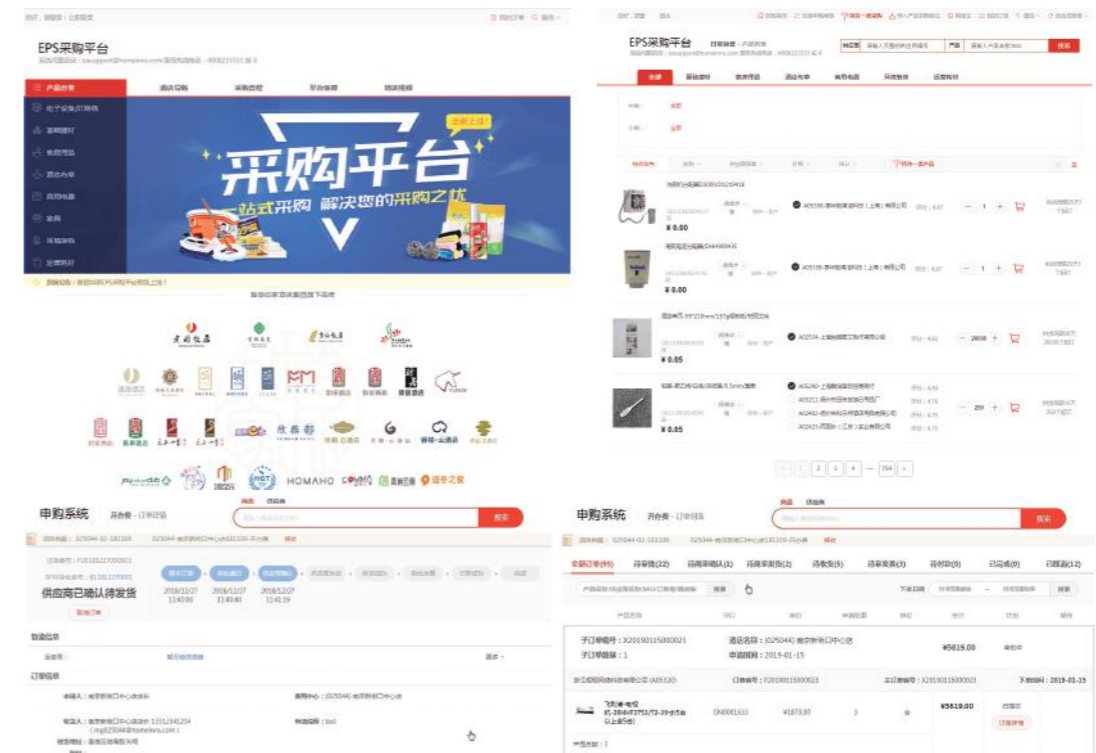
EPS采购平台

产品分类
酒店采购
采购流程
平台优势
培训视频

采购平台
全新上线
一站式采购 解决您的采购之忧

EPS采购平台

搜索

全部
首页建材
客房用品
酒店布草
商用电器
环境整洁
运营耗材

¥ 0.00
¥ 0.00
¥ 0.05
¥ 0.05

1 2 3 4 … 784 >

HOMAHO

申购系统
搜索

供应商已确认待发货

2016/12/27 11:40:06
2016/12/27 11:40:40
2016/12/27 11:41:59

申购系统
搜索

全部订单(95)
待审批(22)
待采购确认(1)
待采购发货(2)
待收货(5)
待结算(3)
待付款(0)
已完成(0)
已取消(12)

子订单编号：X20190115000021
子订单数量：1
酒店名称：(O25044) 南京新街口中心店
申请时间：2019-01-15
¥5619.00
下单时间：2019-01-15
¥1873.00
3
¥5619.00